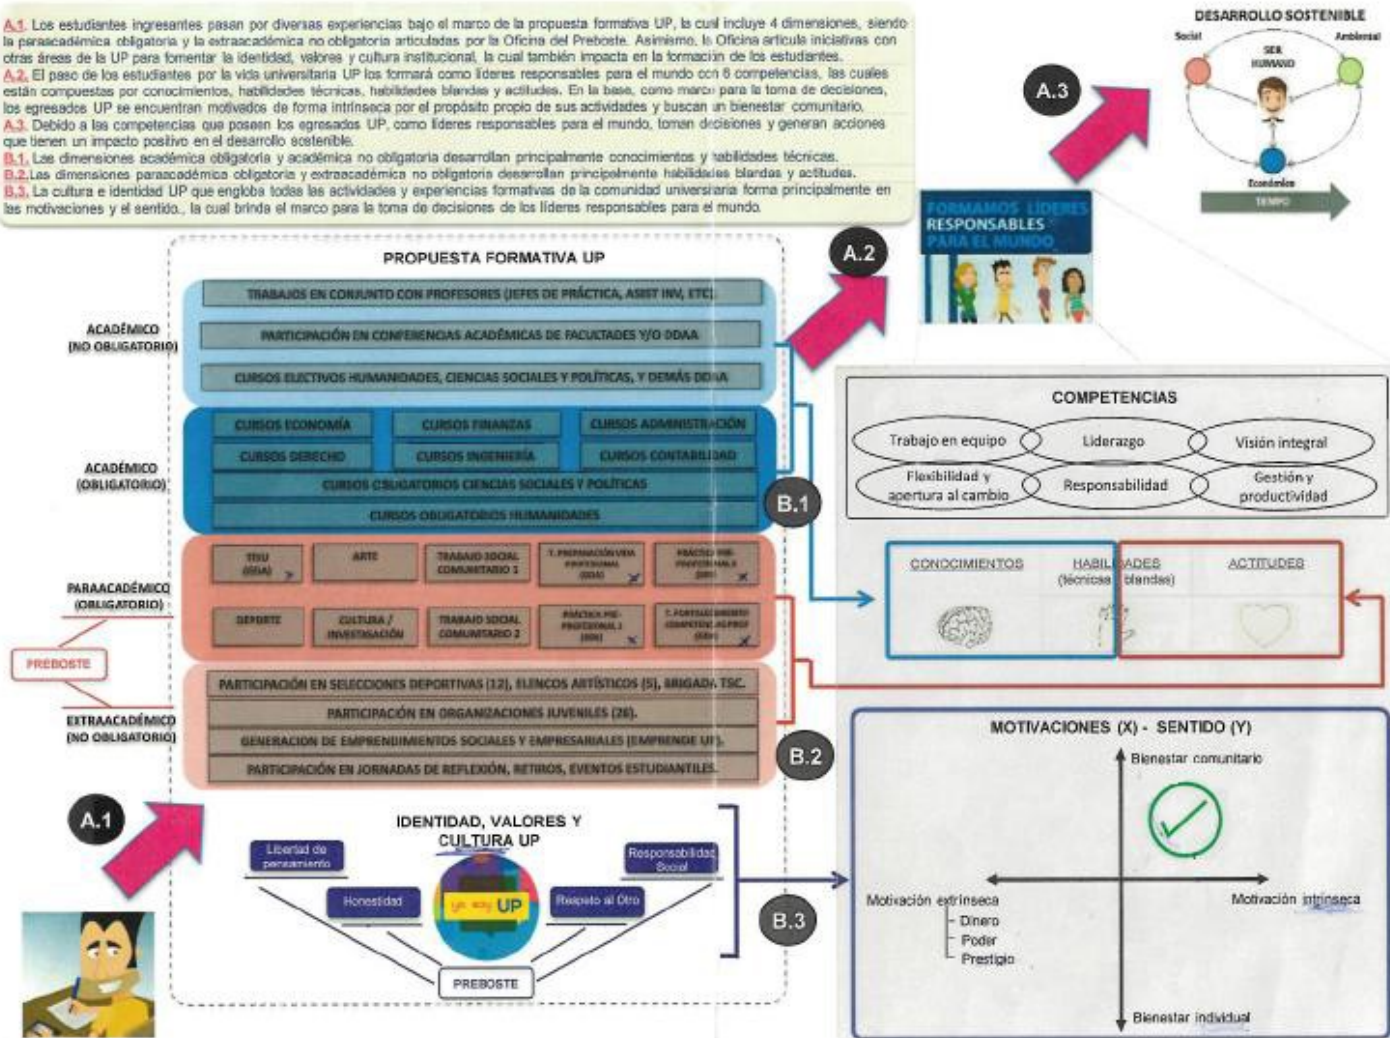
A.1. Los estudiantes ingresantes pasan por diversas experiencias bajo el marco de la propuesta formativa UP, la cual incluye 4 dimensiones, siendo la paraacadémica obligatoria y la extraacadémica no obligatoria articuladas por la Oficina del Preboste. Asimismo, la Oficina articula iniciativas con otras áreas de la UP para fomentar la identidad, valores y cultura institucional, la cual también impacta en la formación de los estudiantes.
A.2. El paso de los estudiantes por la vida universitaria UP los formará como líderes responsables para el mundo con 6 competencias, las cuales están compuestas por conocimientos, habilidades técnicas, habilidades blandas y actitudes. En la base, como marco para la toma de decisiones, los egresados UP se encuentran motivados de forma intrínseca por el propósito propio de sus actividades y buscan un bienestar comunitario.
A.3. Debido a las competencias que poseen los egresados UP, como líderes responsables para el mundo, toman decisiones y generan acciones que tienen un impacto positivo en el desarrollo sostenible.
B.1. Las dimensiones académica obligatoria y académica no obligatoria desarrollan principalmente conocimientos y habilidades técnicas.
B.2. Las dimensiones paraacadémica obligatoria y extraacadémica no obligatoria desarrollan principalmente habilidades blandas y actitudes.
B.3. La cultura e identidad UP que engloba todas las actividades y experiencias formativas de la comunidad universitaria forma principalmente en las motivaciones y el sentido., la cual brinda el marco para la toma de decisiones de los líderes responsables para el mundo.

DESARROLLO SOSTENIBLE
Social
Ambiental
SER HUMANO
Económico
TIEMPO

A.3

FORMAMOS LÍDERES RESPONSABLES PARA EL MUNDO

A.2

PROPUESTA FORMATIVA UP

ACADÉMICO (NO OBLIGATORIO)
TRABAJOS EN CONJUNTO CON PROFESORES (JEFES DE PRÁCTICA, ASIST INV, ETC)
PARTICIPACIÓN EN CONFERENCIAS ACADÉMICAS DE FACULTADES Y/O DDAA
CURSOS ELECTIVOS HUMANIDADES, CIENCIAS SOCIALES Y POLÍTICAS, Y DEMÁS DDAA

ACADÉMICO (OBLIGATORIO)
CURSOS ECONOMÍA
CURSOS FINANZAS
CURSOS ADMINISTRACIÓN
CURSOS DERECHO
CURSOS INGENIERÍA
CURSOS CONTABILIDAD
CURSOS OBLIGATORIOS CIENCIAS SOCIALES Y POLÍTICAS
CURSOS OBLIGATORIOS HUMANIDADES

B.1

PARAACADÉMICO (OBLIGATORIO)
TEIU (DDA)
ARTE
TRABAJO SOCIAL COMUNITARIO 1
T. PREPARACIÓN VIDA PROFESIONAL (DDA)
PRÁCTICA PRE-PROFESIONAL II (DD)
DEPORTE
CULTURA / INVESTIGACIÓN
TRABAJO SOCIAL COMUNITARIO 2
PRÁCTICA PRE-PROFESIONAL I (DD)
T. FORTALECIMIENTO COMPETENCIAS PROF (DDA)

PREBOSTE

EXTRAACADÉMICO (NO OBLIGATORIO)
PARTICIPACIÓN EN SELECCIONES DEPORTIVAS (12), ELENCOS ARTÍSTICOS (5), BRIGADA TSC.
PARTICIPACIÓN EN ORGANIZACIONES JUVENILES (26).
GENERACION DE EMPRENDIMIENTOS SOCIALES Y EMPRESARIALES (EMPRENDE UP).
PARTICIPACIÓN EN JORNADAS DE REFLEXIÓN, RETIROS, EVENTOS ESTUDIANTILES

B.2

A.1

IDENTIDAD, VALORES Y CULTURA UP
Libertad de pensamiento
Honestidad
yo soy UP
Responsabilidad Social
Respeto al Otro
PREBOSTE

B.3

COMPETENCIAS
Trabajo en equipo
Liderazgo
Visión integral
Flexibilidad y apertura al cambio
Responsabilidad
Gestión y productividad

CONOCIMIENTOS
HABILIDADES (técnicas) (blandas)
ACTITUDES

MOTIVACIONES (X) - SENTIDO (Y)
Bienestar comunitario
Motivación extrínseca
- Dinero
- Poder
- Prestigio
Motivación intrínseca
Bienestar individual